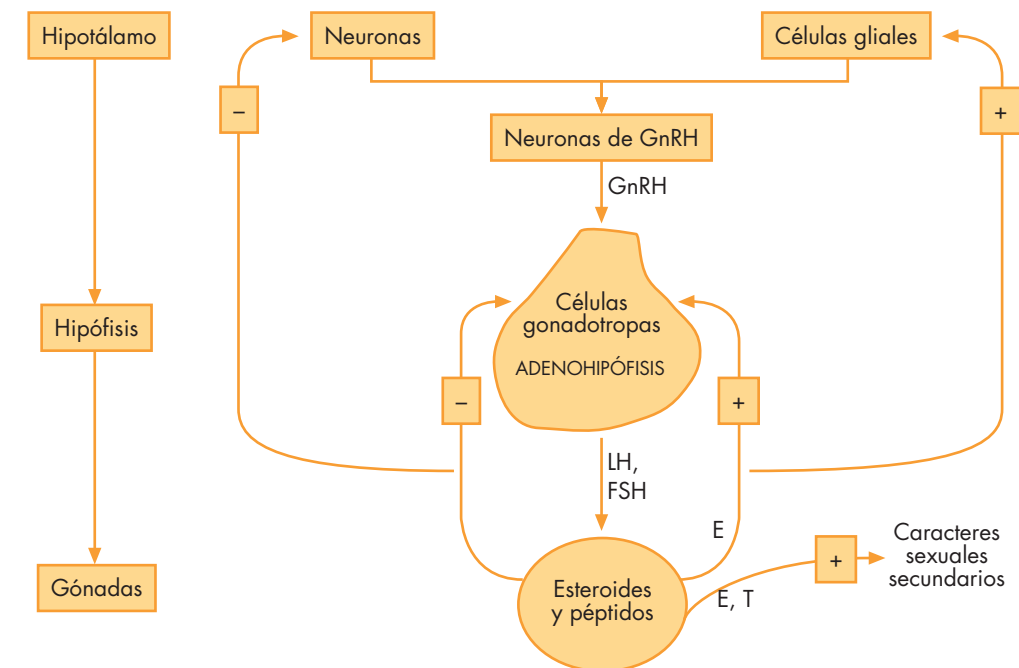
Hipotálamo

Hipófisis

Gónadas

Neuronas

Células gliales

−

+

Neuronas de GnRH

GnRH

Células gonadotropas

ADENOHIPÓFISIS

−

+

LH, FSH

E

Esteroides y péptidos

E, T

+

Caracteres sexuales secundarios